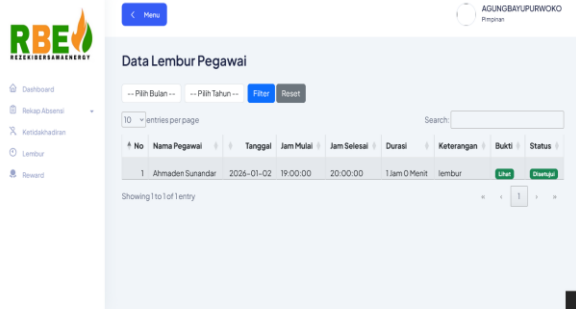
RBE
REZEKIBERSAMAENERGY

Dashboard
Rekap Absensi
Ketidakhadiran
Lembur
Reward

< Menu

AGUNGBAYUPURWOKO
Pimpinan

Data Lembur Pegawai

-- Pilih Bulan -- | -- Pilih Tahun -- | Filter | Reset

10 entries per page

Search:

| No | Nama Pegawai | Tanggal | Jam Mulai | Jam Selesai | Durasi | Keterangan | Bukti | Status |
|---|---|---|---|---|---|---|---|---|
| 1 | Ahmaden Sunandar | 2026-01-02 | 19:00:00 | 20:00:00 | 1 Jam 0 Menit | lembur | Lihat | Disetujui |

Showing 1 to 1 of 1 entry

« ‹ 1 › »